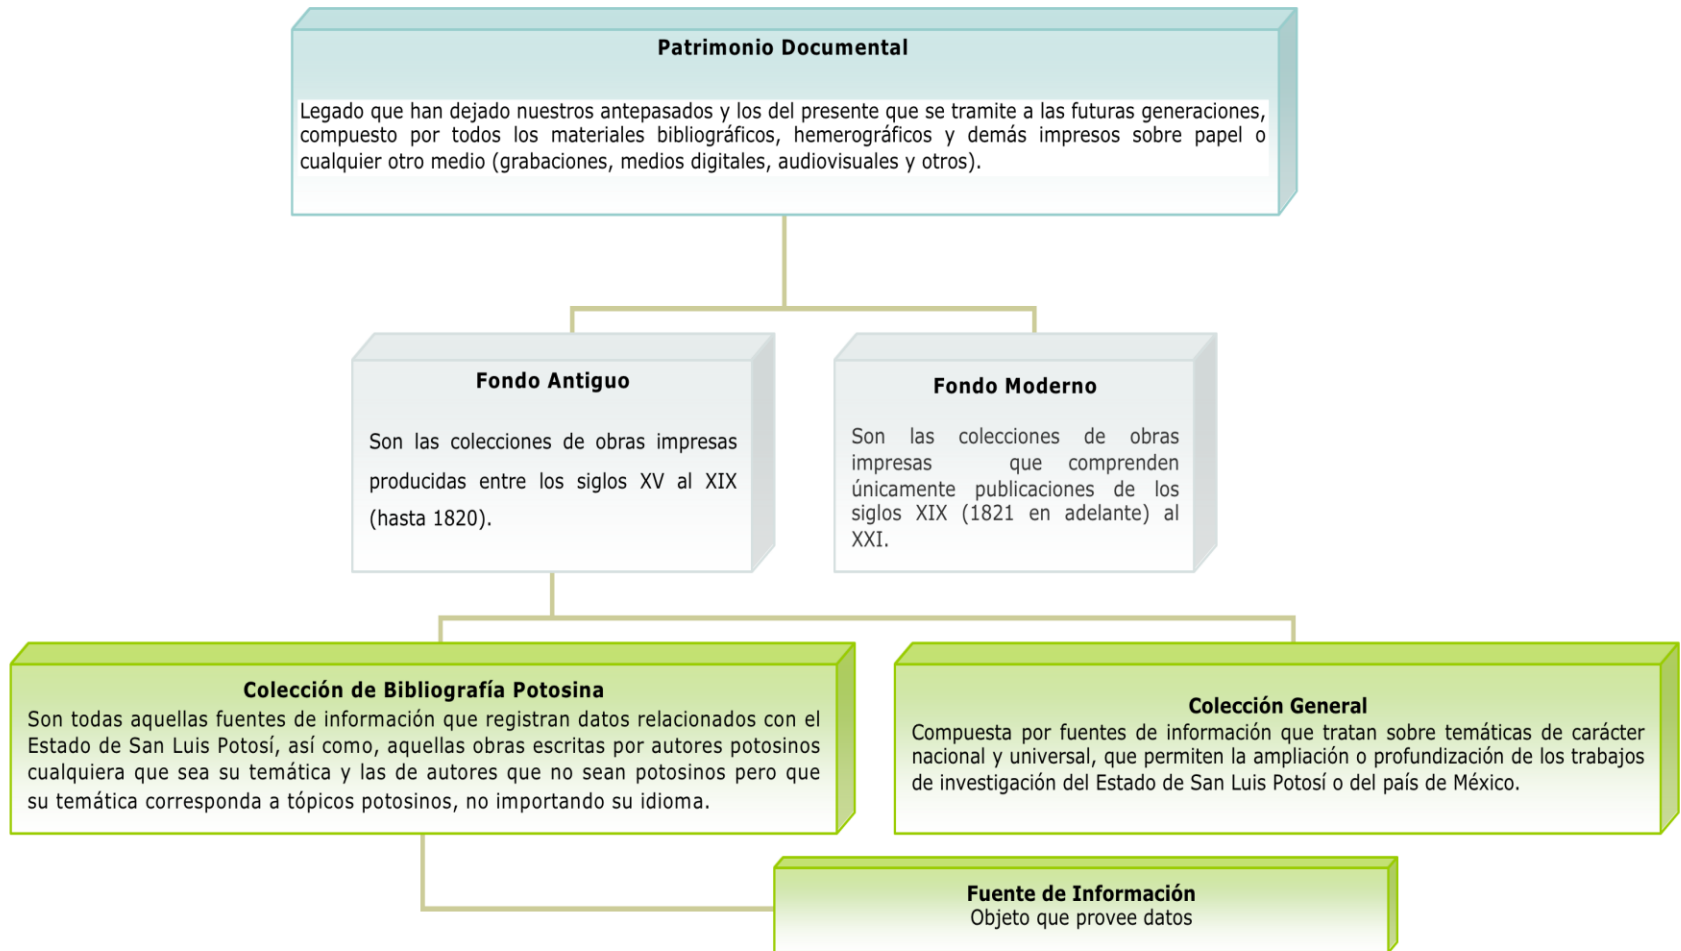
Patrimonio Documental

Legado que han dejado nuestros antepasados y los del presente que se tramite a las futuras generaciones, compuesto por todos los materiales bibliográficos, hemerográficos y demás impresos sobre papel o cualquier otro medio (grabaciones, medios digitales, audiovisuales y otros).

Fondo Antiguo

Son las colecciones de obras impresas producidas entre los siglos XV al XIX (hasta 1820).

Fondo Moderno

Son las colecciones de obras impresas que comprenden únicamente publicaciones de los siglos XIX (1821 en adelante) al XXI.

Colección de Bibliografía Potosina
Son todas aquellas fuentes de información que registran datos relacionados con el Estado de San Luis Potosí, así como, aquellas obras escritas por autores potosinos cualquiera que sea su temática y las de autores que no sean potosinos pero que su temática corresponda a tópicos potosinos, no importando su idioma.

Colección General
Compuesta por fuentes de información que tratan sobre temáticas de carácter nacional y universal, que permiten la ampliación o profundización de los trabajos de investigación del Estado de San Luis Potosí o del país de México.

Fuente de Información
Objeto que provee datos